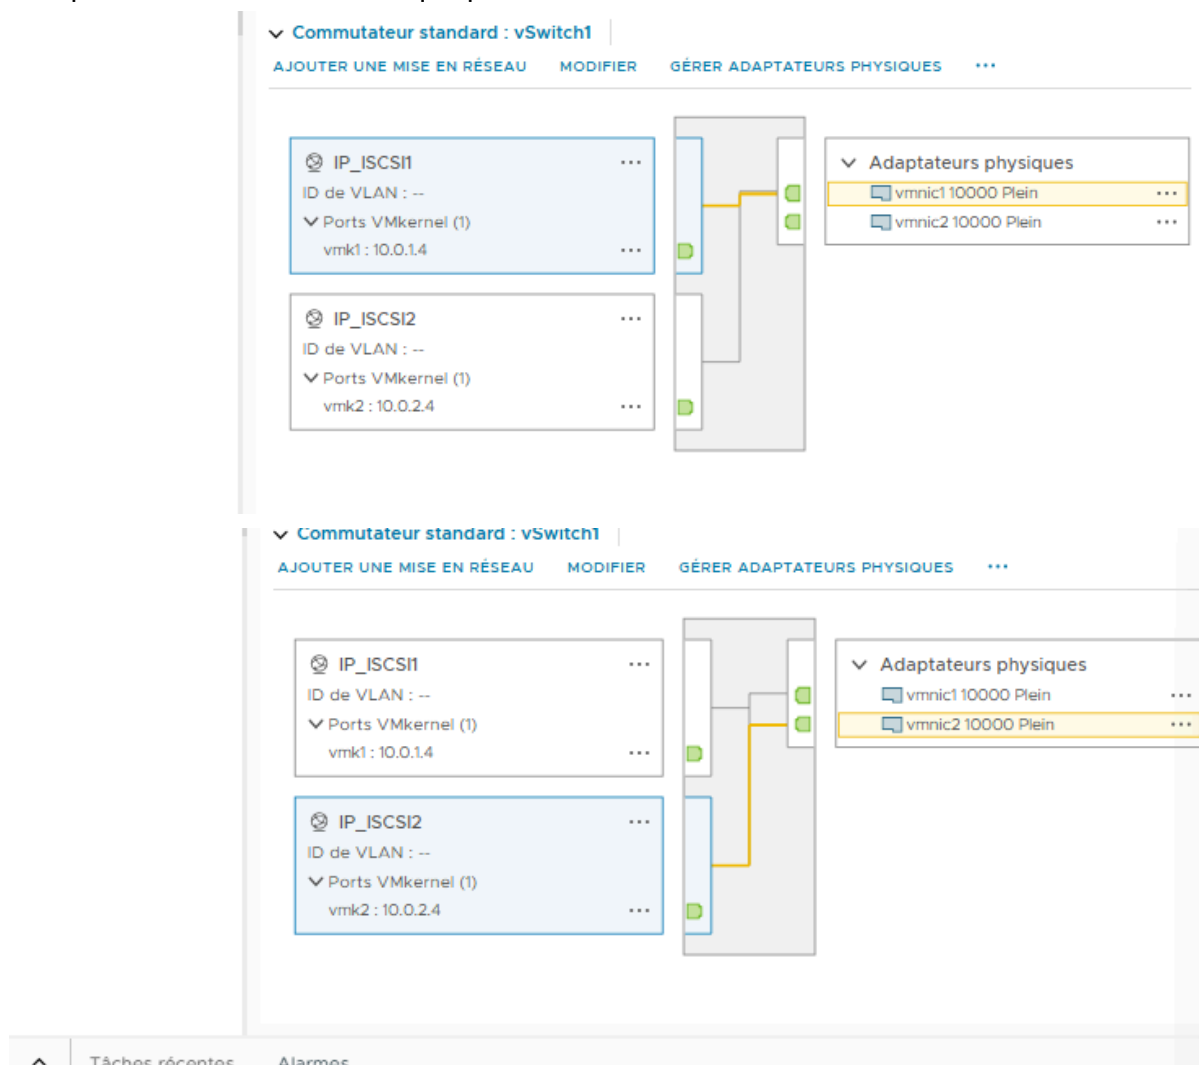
Commutateur standard : vSwitch1

AJOUTER UNE MISE EN RÉSEAU MODIFIER GÉRER ADAPTATEURS PHYSIQUES ...

IP_ISCSI1 ...
ID de VLAN : --
Ports VMkernel (1)
vmk1 : 10.0.1.4 ...

IP_ISCSI2 ...
ID de VLAN : --
Ports VMkernel (1)
vmk2 : 10.0.2.4 ...

Adaptateurs physiques
vmnic1 10000 Plein ...
vmnic2 10000 Plein ...

Commutateur standard : vSwitch1

AJOUTER UNE MISE EN RÉSEAU MODIFIER GÉRER ADAPTATEURS PHYSIQUES ...

IP_ISCSI1 ...
ID de VLAN : --
Ports VMkernel (1)
vmk1 : 10.0.1.4 ...

IP_ISCSI2 ...
ID de VLAN : --
Ports VMkernel (1)
vmk2 : 10.0.2.4 ...

Adaptateurs physiques
vmnic1 10000 Plein ...
vmnic2 10000 Plein ...

Tâches récentes Alarmes